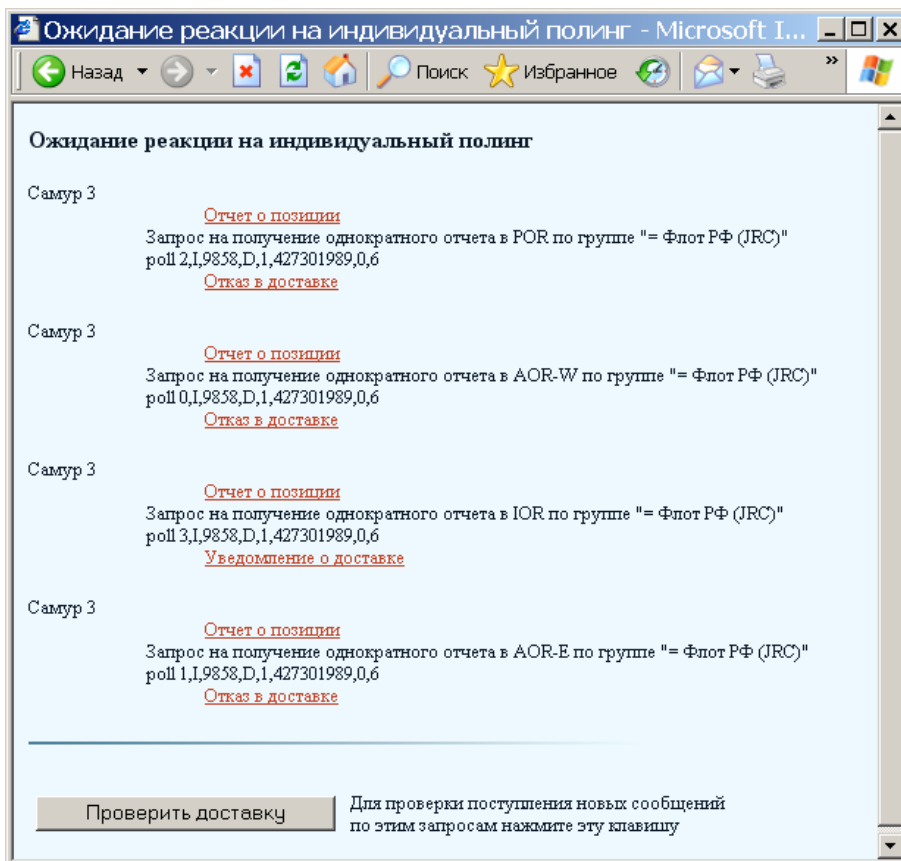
Ожидание реакции на индивидуальный полинг - Microsoft I...

Назад Поиск Избранное

Ожидание реакции на индивидуальный полинг

Самур 3
Отчет о позиции
Запрос на получение однократного отчета в POR по группе "= Флот РФ (JRC)"
poll 2,I,9858,D,1,427301989,0,6
Отказ в доставке

Самур 3
Отчет о позиции
Запрос на получение однократного отчета в AOR-W по группе "= Флот РФ (JRC)"
poll 0,I,9858,D,1,427301989,0,6
Отказ в доставке

Самур 3
Отчет о позиции
Запрос на получение однократного отчета в IOR по группе "= Флот РФ (JRC)"
poll 3,I,9858,D,1,427301989,0,6
Уведомление о доставке

Самур 3
Отчет о позиции
Запрос на получение однократного отчета в AOR-E по группе "= Флот РФ (JRC)"
poll 1,I,9858,D,1,427301989,0,6
Отказ в доставке

Проверить доставку

Для проверки поступления новых сообщений по этим запросам нажмите эту клавишу